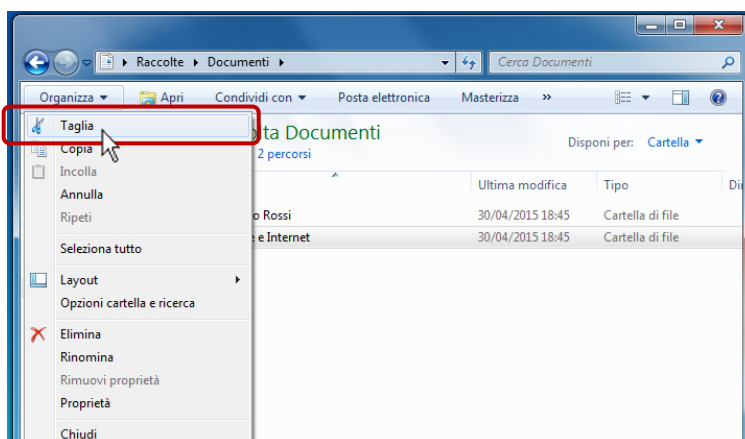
Raccolte ▸ Documenti ▸

Cerca Documenti

Organizza ▾ Apri Condividi con ▾ Posta elettronica Masterizza »

Taglia
Copia
Incolla
Annulla
Ripeti
Seleziona tutto
Layout
Opzioni cartella e ricerca
Elimina
Rinomina
Rimuovi proprietà
Proprietà
Chiudi

ta Documenti
2 percorsi

Disponi per: Cartella ▾

| | Ultima modifica | Tipo | Di |
|---|---|---|---|
| o Rossi | 30/04/2015 18:45 | Cartella di file | |
| e Internet | 30/04/2015 18:45 | Cartella di file | |